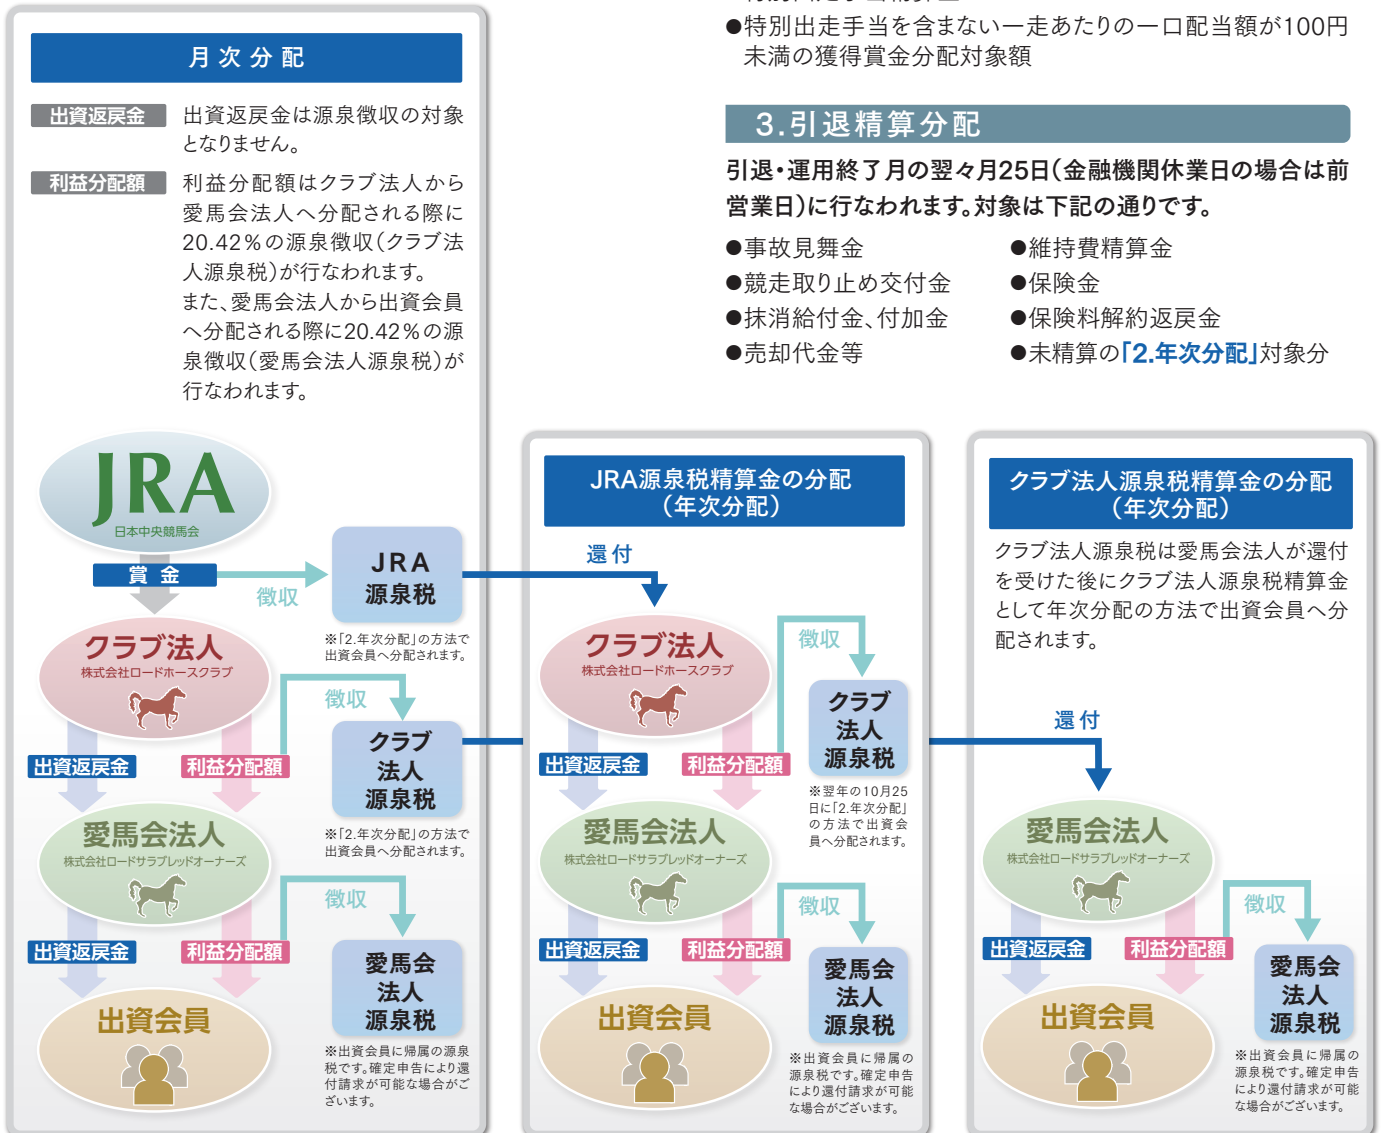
月次分配

出資返戻金 出資返戻金は源泉徴収の対象となりません。

利益分配額 利益分配額はクラブ法人から愛馬会法人へ分配される際に20.42％の源泉徴収（クラブ法人源泉税）が行なわれます。
また、愛馬会法人から出資会員へ分配される際に20.42％の源泉徴収（愛馬会法人源泉税）が行なわれます。

JRA
日本中央競馬会

賞金
徴収
JRA源泉税
※「2.年次分配」の方法で出資会員へ分配されます。

クラブ法人
株式会社ロードホースクラブ
徴収
クラブ法人源泉税
※「2.年次分配」の方法で出資会員へ分配されます。
出資返戻金
利益分配額

愛馬会法人
株式会社ロードサラブレッドオーナーズ
徴収
愛馬会法人源泉税
出資返戻金
利益分配額

出資会員
※出資会員に帰属の源泉税です。確定申告により還付請求が可能な場合がございます。

●特別出走手当を含まない一走あたりの一口配当額が100円未満の獲得賞金分配対象額

3.引退精算分配

引退・運用終了月の翌々月25日（金融機関休業日の場合は前営業日）に行なわれます。対象は下記の通りです。

●事故見舞金
●競走取り止め交付金
●抹消給付金、付加金
●売却代金等
●維持費精算金
●保険金
●保険料解約返戻金
●未精算の「2.年次分配」対象分

JRA源泉税精算金の分配
（年次分配）

還付
クラブ法人
株式会社ロードホースクラブ
徴収
クラブ法人源泉税
※翌年の10月25日に「2.年次分配」の方法で出資会員へ分配されます。
出資返戻金
利益分配額
愛馬会法人
株式会社ロードサラブレッドオーナーズ
徴収
愛馬会法人源泉税
出資返戻金
利益分配額
出資会員
※出資会員に帰属の源泉税です。確定申告により還付請求が可能な場合がございます。

クラブ法人源泉税精算金の分配
（年次分配）

クラブ法人源泉税は愛馬会法人が還付を受けた後にクラブ法人源泉税精算金として年次分配の方法で出資会員へ分配されます。

還付
愛馬会法人
株式会社ロードサラブレッドオーナーズ
徴収
愛馬会法人源泉税
出資返戻金
利益分配額
出資会員
※出資会員に帰属の源泉税です。確定申告により還付請求が可能な場合がございます。